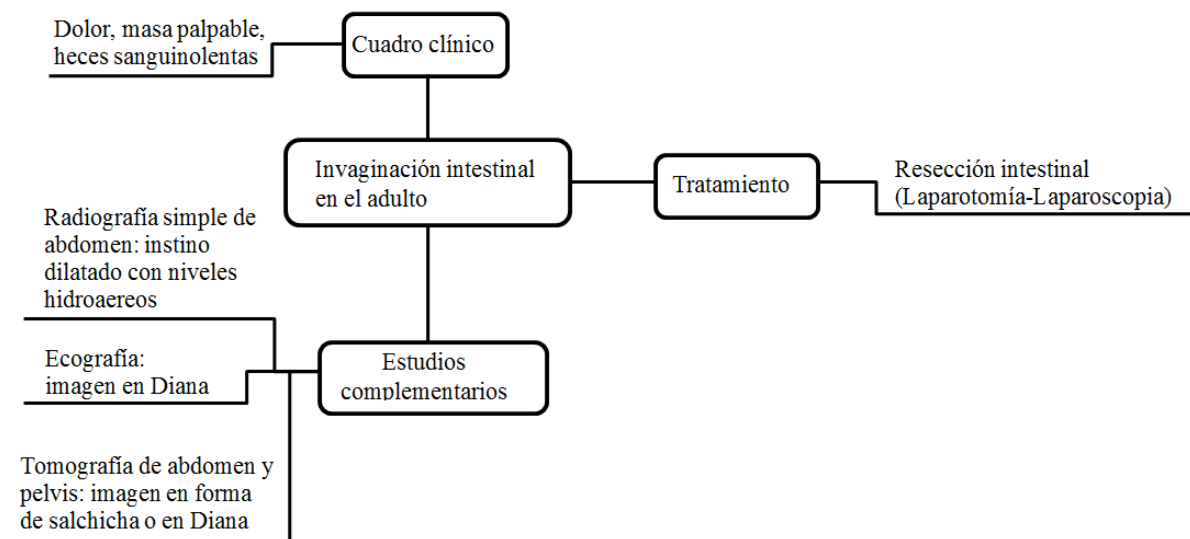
Dolor, masa palpable, heces sanguinolentas

Cuadro clínico

Invaginación intestinal en el adulto

Tratamiento

Resección intestinal (Laparotomía-Laparoscopia)

Radiografía simple de abdomen: instino dilatado con niveles hidroaereos

Ecografía: imagen en Diana

Estudios complementarios

Tomografía de abdomen y pelvis: imagen en forma de salchicha o en Diana